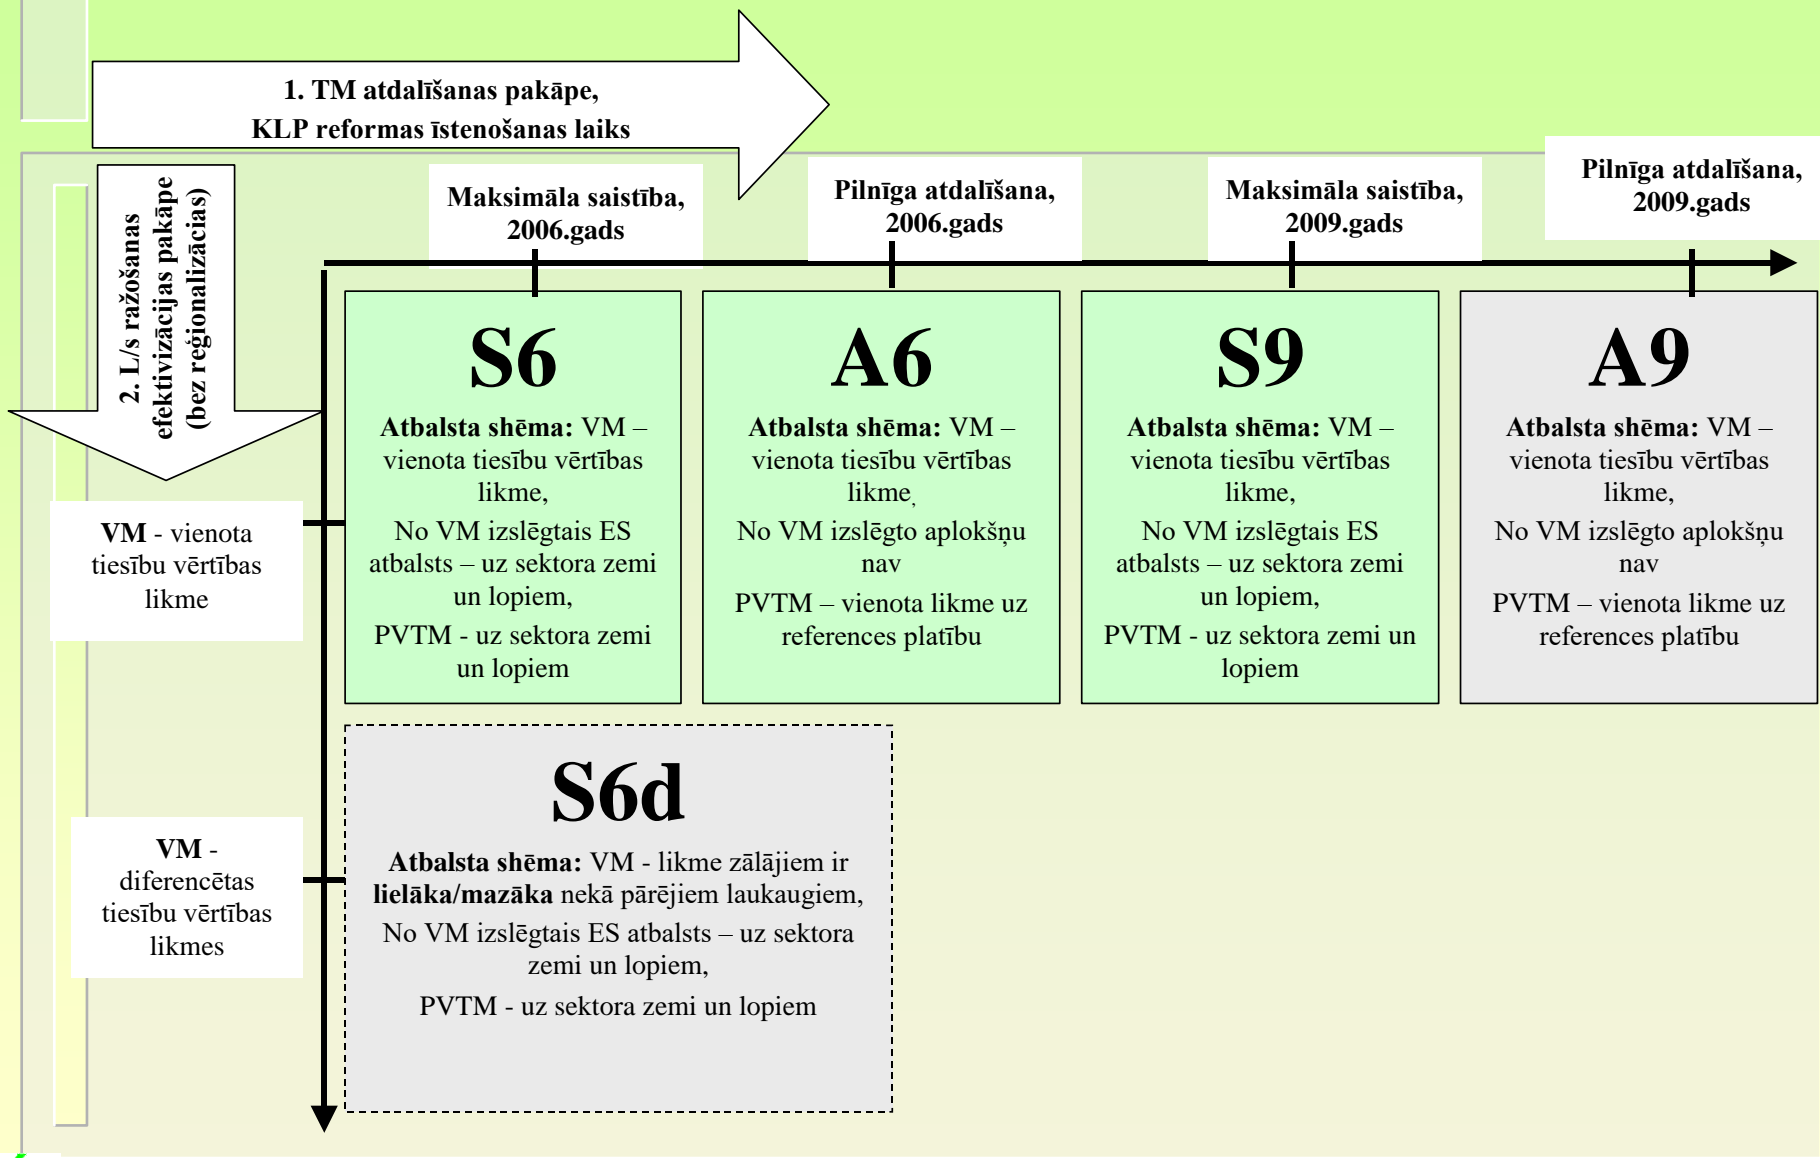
1. TM atdalīšanas pakāpe,
KLP reformas īstenošanas laiks

2. L/s ražošanas efektivizācijas pakāpe (bez reģionalizācijas)

Maksimāla saistība, 2006.gads

Pilnīga atdalīšana, 2006.gads

Maksimāla saistība, 2009.gads

Pilnīga atdalīšana, 2009.gads

VM - vienota tiesību vērtības likme

S6

Atbalsta shēma: VM – vienota tiesību vērtības likme,

No VM izslēgtais ES atbalsts – uz sektora zemi un lopiem,

PVTM - uz sektora zemi un lopiem

A6

Atbalsta shēma: VM – vienota tiesību vērtības likme,

No VM izslēgto aplokšņu nav

PVTM – vienota likme uz references platību

S9

Atbalsta shēma: VM – vienota tiesību vērtības likme,

No VM izslēgtais ES atbalsts – uz sektora zemi un lopiem,

PVTM - uz sektora zemi un lopiem

A9

Atbalsta shēma: VM – vienota tiesību vērtības likme,

No VM izslēgto aplokšņu nav

PVTM – vienota likme uz references platību

VM - diferencētas tiesību vērtības likmes

S6d

Atbalsta shēma: VM - likme zālājiem ir lielāka/mazāka nekā pārējiem laukaugiem,

No VM izslēgtais ES atbalsts – uz sektora zemi un lopiem,

PVTM - uz sektora zemi un lopiem